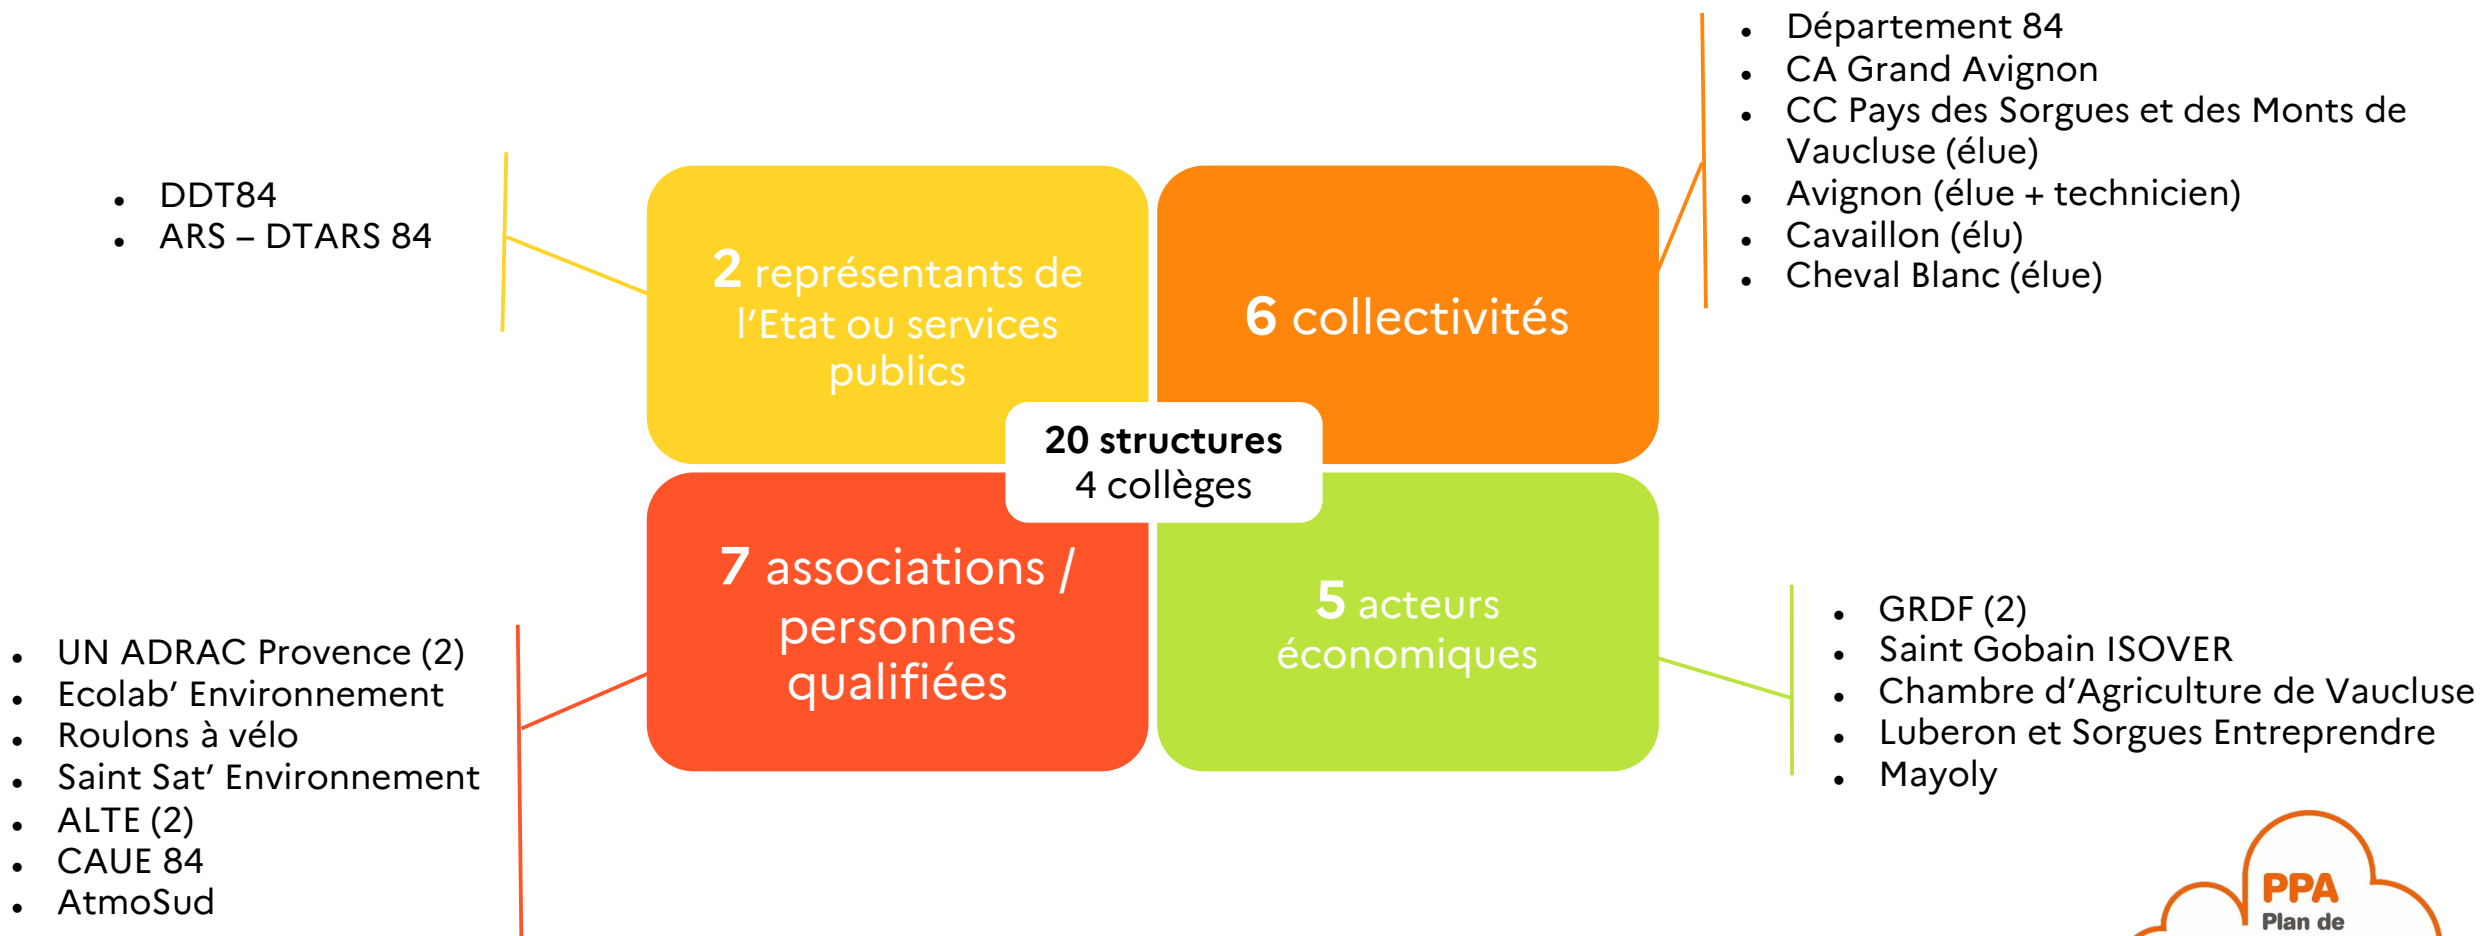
- DDT84
- ARS – DTARS 84

2 représentants de l'Etat ou services publics

6 collectivités

- Département 84
- CA Grand Avignon
- CC Pays des Sorgues et des Monts de Vaucluse (élue)
- Avignon (élue + technicien)
- Cavaillon (élu)
- Cheval Blanc (élue)

20 structures
4 collèges

7 associations / personnes qualifiées

5 acteurs économiques

- UN ADRAC Provence (2)
- Ecolab' Environnement
- Roulons à vélo
- Saint Sat' Environnement
- ALTE (2)
- CAUE 84
- AtmoSud

- GRDF (2)
- Saint Gobain ISOVER
- Chambre d'Agriculture de Vaucluse
- Luberon et Sorgues Entreprendre
- Mayoly

PPA
Plan de